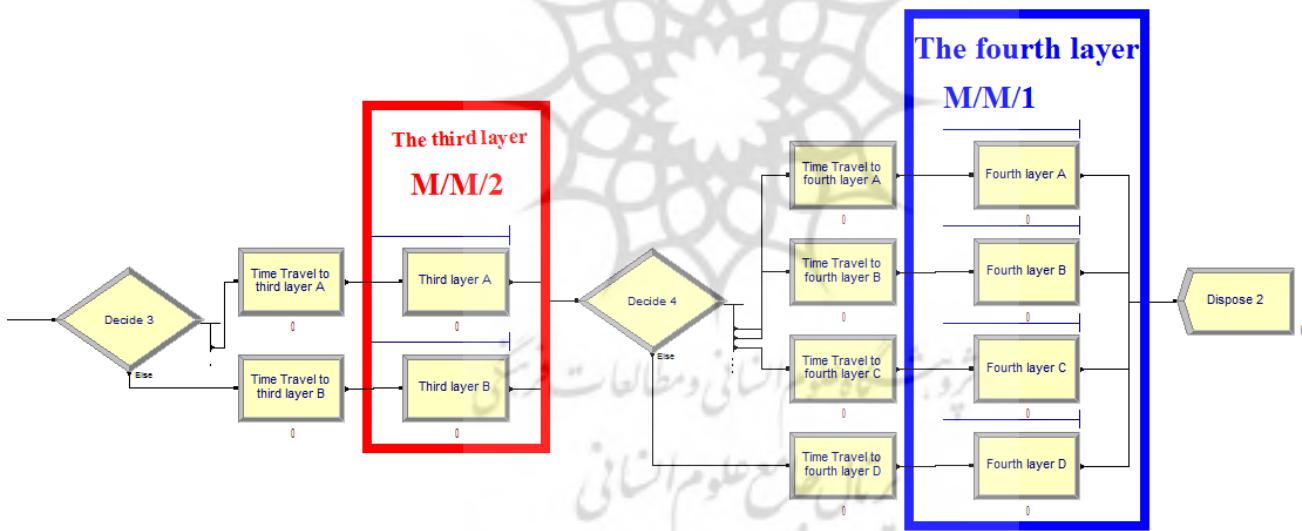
The fourth layer
M/M/1

The third layer
M/M/2

Decide 3
Else

Time Travel to third layer A
0

Time Travel to third layer B
0

Third layer A
0

Third layer B
0

Decide 4
Else

Time Travel to fourth layer A
0

Time Travel to fourth layer B
0

Time Travel to fourth layer C
0

Time Travel to fourth layer D
0

Fourth layer A
0

Fourth layer B
0

Fourth layer C
0

Fourth layer D
0

Dispose 2

پژوهشگاه علوم انسانی و مطالعات فرهنگی
پرتال جامع علوم انسانی